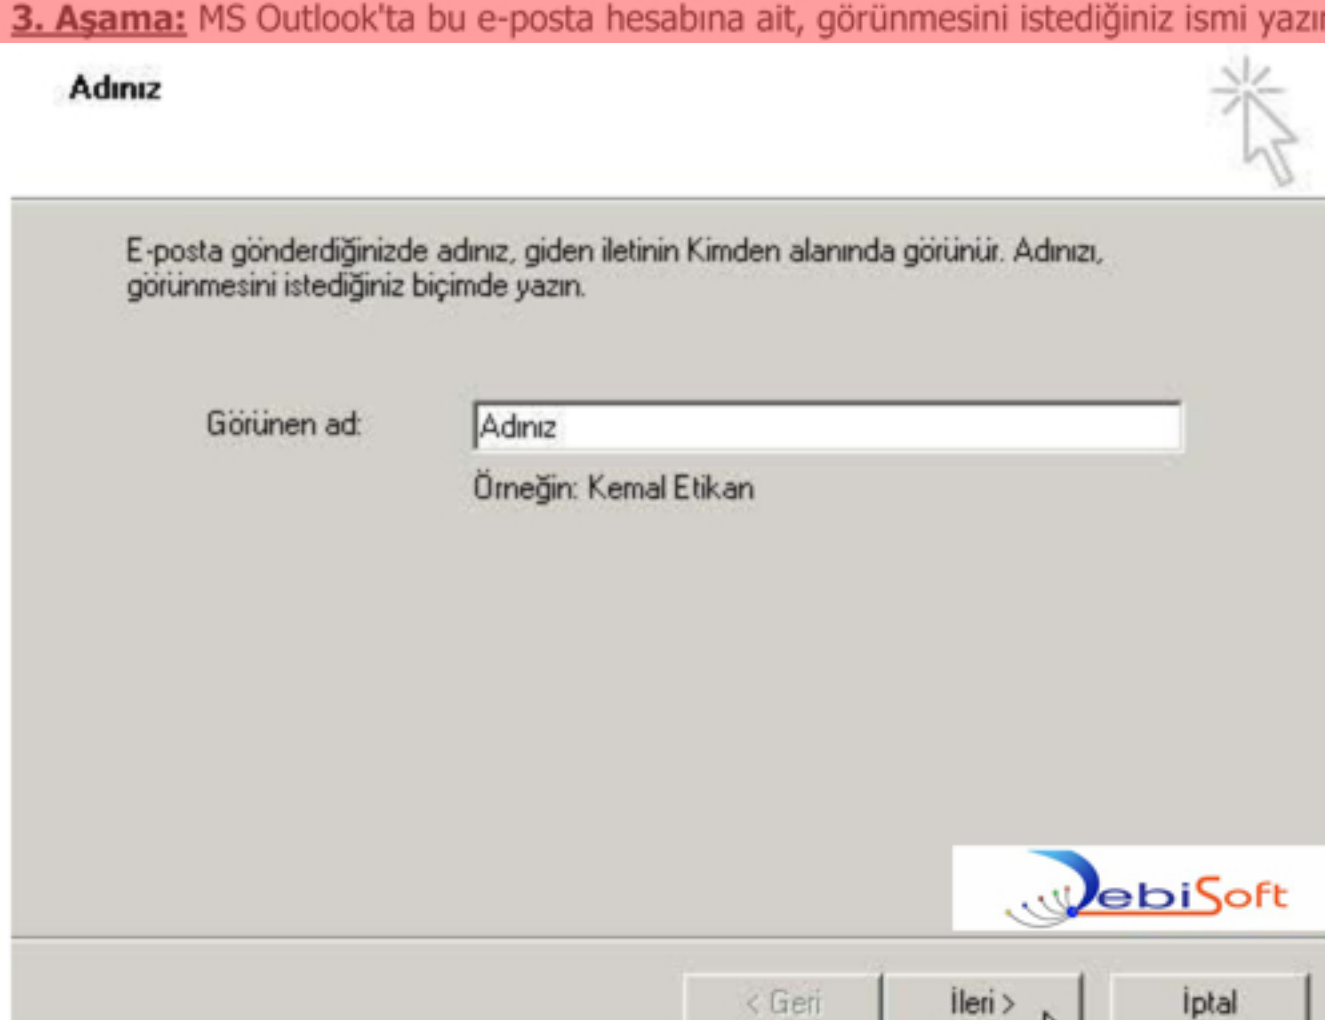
3. Aşama: MS Outlook'ta bu e-posta hesabına ait, görünmesini istediğiniz ismi yazı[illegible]

Adınız

E-posta gönderdiğinizde adınız, giden iletinin Kimden alanında görünür. Adınızı, görünmesini istediğiniz biçimde yazın.

Görünen ad: Adınız

Örneğin: Kemal Etikan

DebiSoft

< Geri İleri > İptal